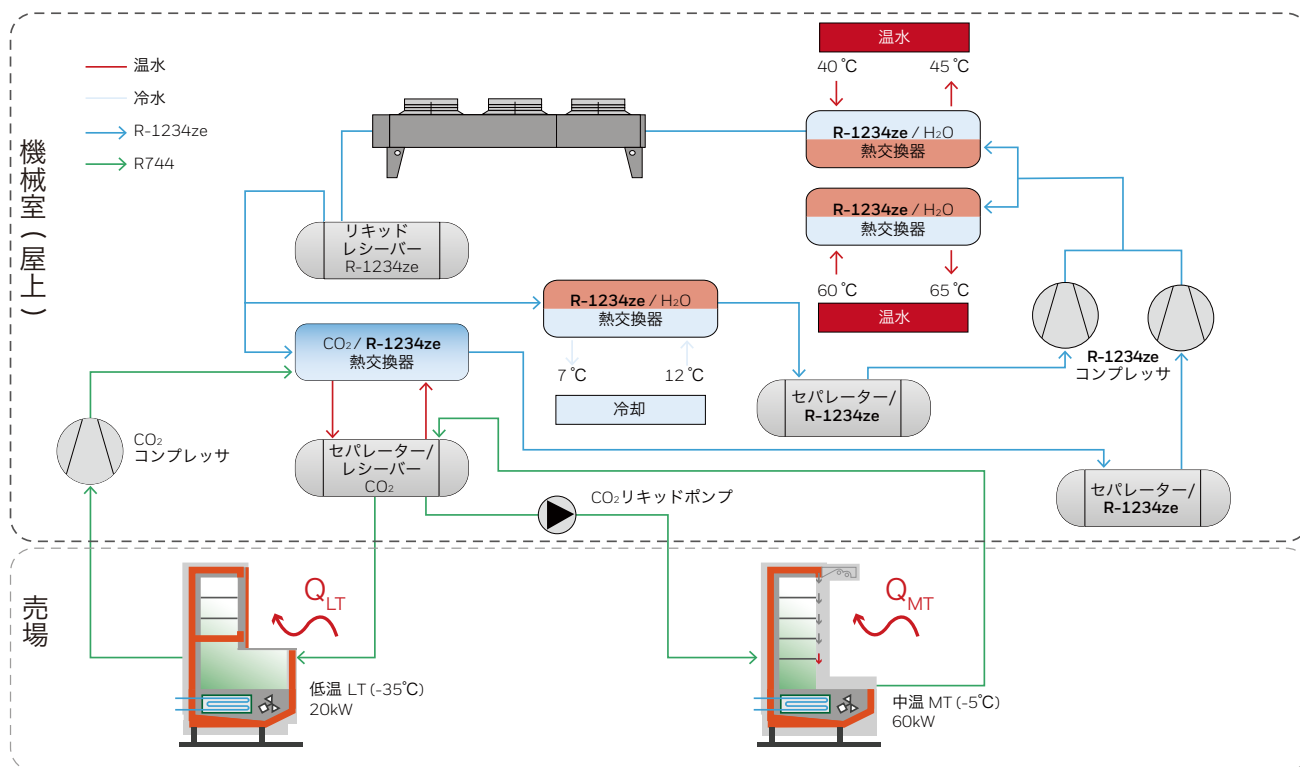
機械室（屋上）

温水
冷水
R-1234ze
R744

温水
40˚C 45˚C
R-1234ze / H₂O
熱交換器

R-1234ze / H₂O
熱交換器
60˚C 65˚C
温水

リキッド
レシーバー
R-1234ze

R-1234ze / H₂O
熱交換器
7˚C 12˚C
冷却

CO₂ / R-1234ze
熱交換器

R-1234ze
コンプレッサ

セパレーター/
R-1234ze

CO₂
コンプレッサ

セパレーター/
レシーバー
CO₂

CO₂リキッドポンプ

セパレーター/
R-1234ze

売場

$Q_{LT}$

$Q_{MT}$

低温 LT (-35˚C)
20kW

中温 MT (-5˚C)
60kW